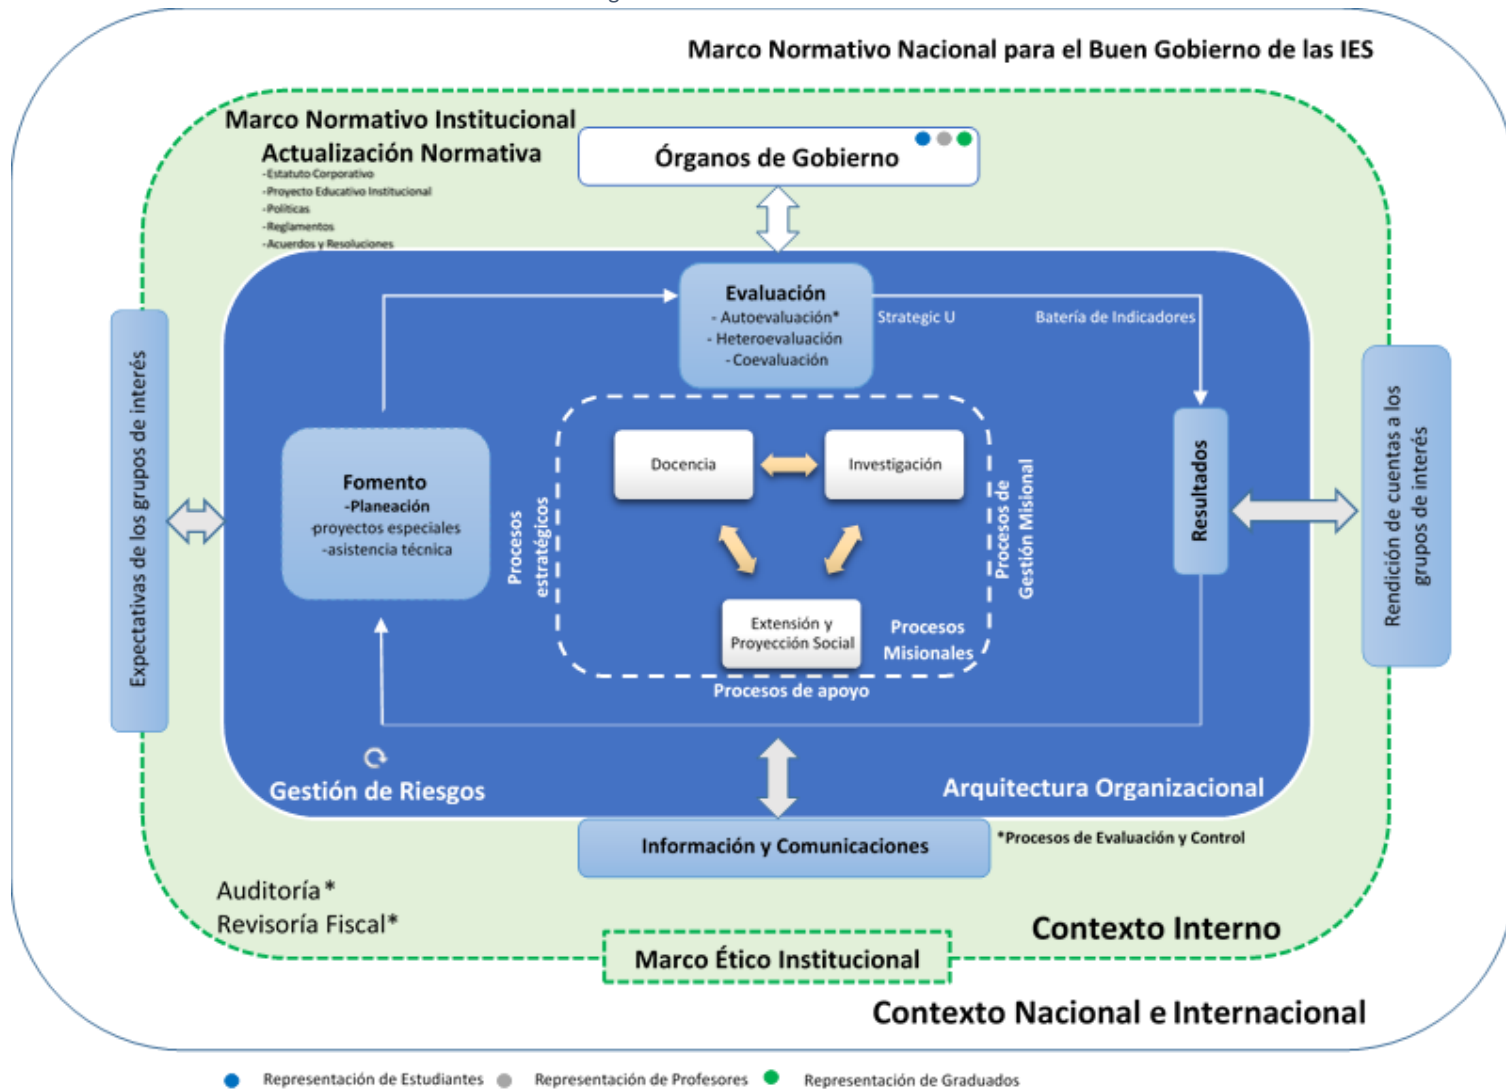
Marco Normativo Nacional para el Buen Gobierno de las IES

Marco Normativo Institucional

Actualización Normativa
-Estatuto Corporativo
-Proyecto Educativo Institucional
-Políticas
-Reglamentos
-Acuerdos y Resoluciones

Órganos de Gobierno

Evaluación
- Autoevaluación*
- Heteroevaluación
- Coevaluación

Strategic U

Batería de Indicadores

Expectativas de los grupos de interés

Fomento
-Planeación
-proyectos especiales
-asistencia técnica

Procesos estratégicos

Docencia

Investigación

Extensión y Proyección Social

Procesos Misionales

Procesos de Gestión Misional

Procesos de apoyo

Resultados

Rendición de cuentas a los grupos de interés

Gestión de Riesgos

Arquitectura Organizacional

Información y Comunicaciones

*Procesos de Evaluación y Control

Auditoría*
Revisoría Fiscal*

Contexto Interno

Marco Ético Institucional

Contexto Nacional e Internacional

Representación de Estudiantes Representación de Profesores Representación de Graduados